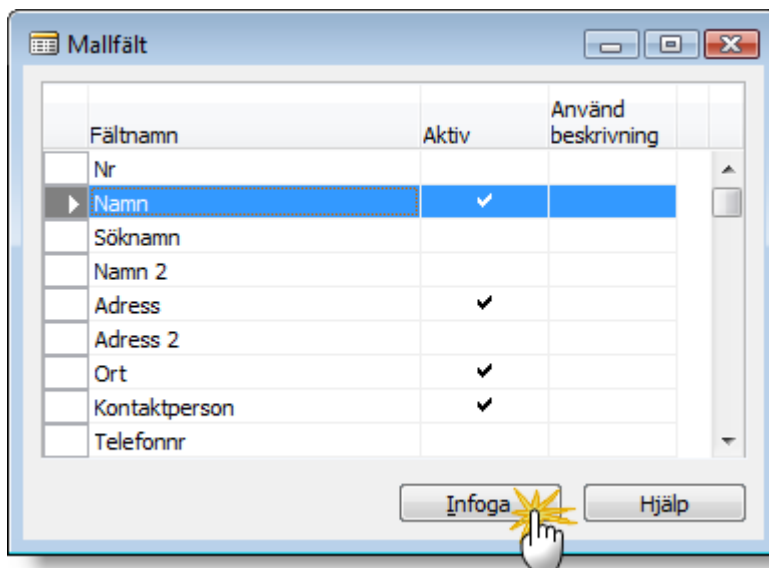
Mallfält

| Fältnamn | Aktiv | Använd beskrivning |
|---|---|---|
| Nr | | |
| Namn | ✔ | |
| Söknamn | | |
| Namn 2 | | |
| Adress | ✔ | |
| Adress 2 | | |
| Ort | ✔ | |
| Kontaktperson | ✔ | |
| Telefonnr | | |

Infoga Hjälp